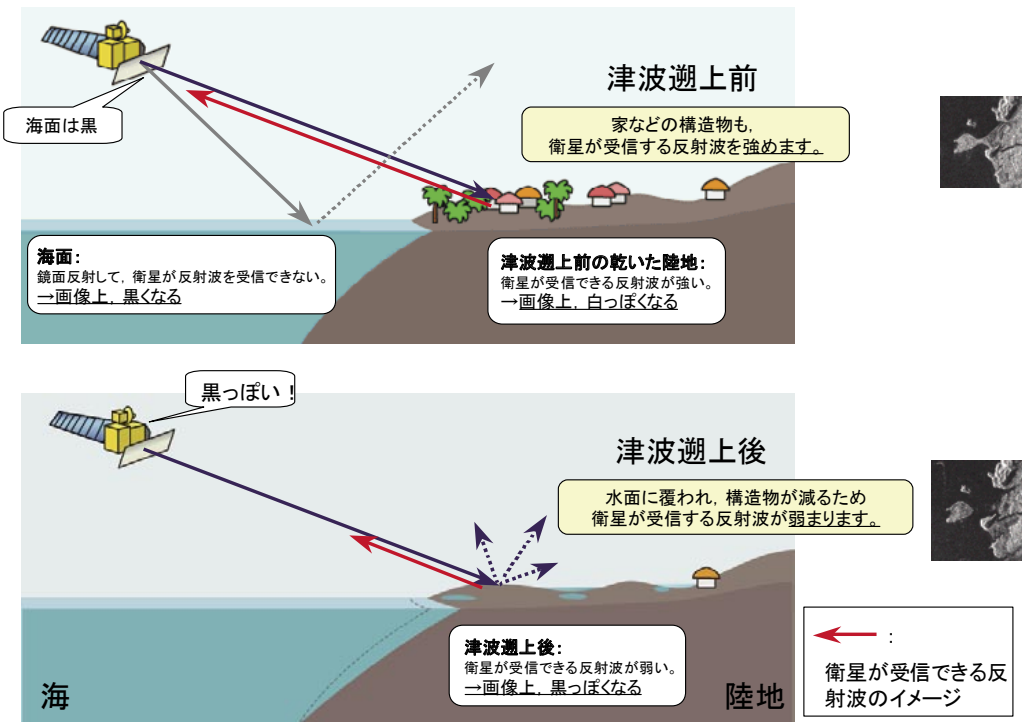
海面は黒

津波遡上前

家などの構造物も，衛星が受信する反射波を強めます。

海面：
鏡面反射して，衛星が反射波を受信できない。
→画像上，黒くなる

津波遡上前の乾いた陸地：
衛星が受信できる反射波が強い。
→画像上，白っぽくなる

黒っぽい！

津波遡上後

水面に覆われ，構造物が減るため衛星が受信する反射波が弱まります。

津波遡上後：
衛星が受信できる反射波が弱い。
→画像上，黒っぽくなる

海

陸地

：
衛星が受信できる反射波のイメージ